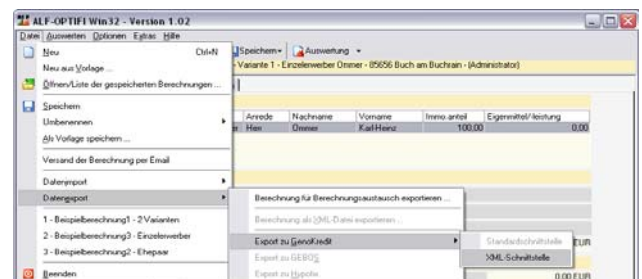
ALF-OPTIFI Win32 - Version 1.02

Datei Auswerten Optionen Extras Hilfe

Neu Ctrl+N
Neu aus Vorlage ...
Öffnen/Liste der gespeicherten Berechnungen ...
Speichern
Umbenennen
Als Vorlage speichern ...
Versand der Berechnung per Email
Datenimport
Datenexport
1 - Beispielberechnung1 - 2 Varianten
2 - Beispielberechnung3 - Einzelerwerber
3 - Beispielberechnung2 - Ehepaar
Beenden

Speichern Auswertung

- Variante 1 - Einzelerwerber Ommer - 85656 Buch am Buchrain - (Administrator)

| Anrede | Nachname | Vorname | Immo.anteil | Eigenmittel/-leistung |
|---|---|---|---|---|
| Herr | Ommer | Karl-Heinz | 100,00 | 0,00 |

Berechnung für Berechnungsaustausch exportieren ...
Berechnung als XML-Datei exportieren ...
Export zu GenoKredit
Export zu GEBOS
Export zu Hypolix

Standardschnittstelle
XML-Schnittstelle

EUR
0,00 EUR